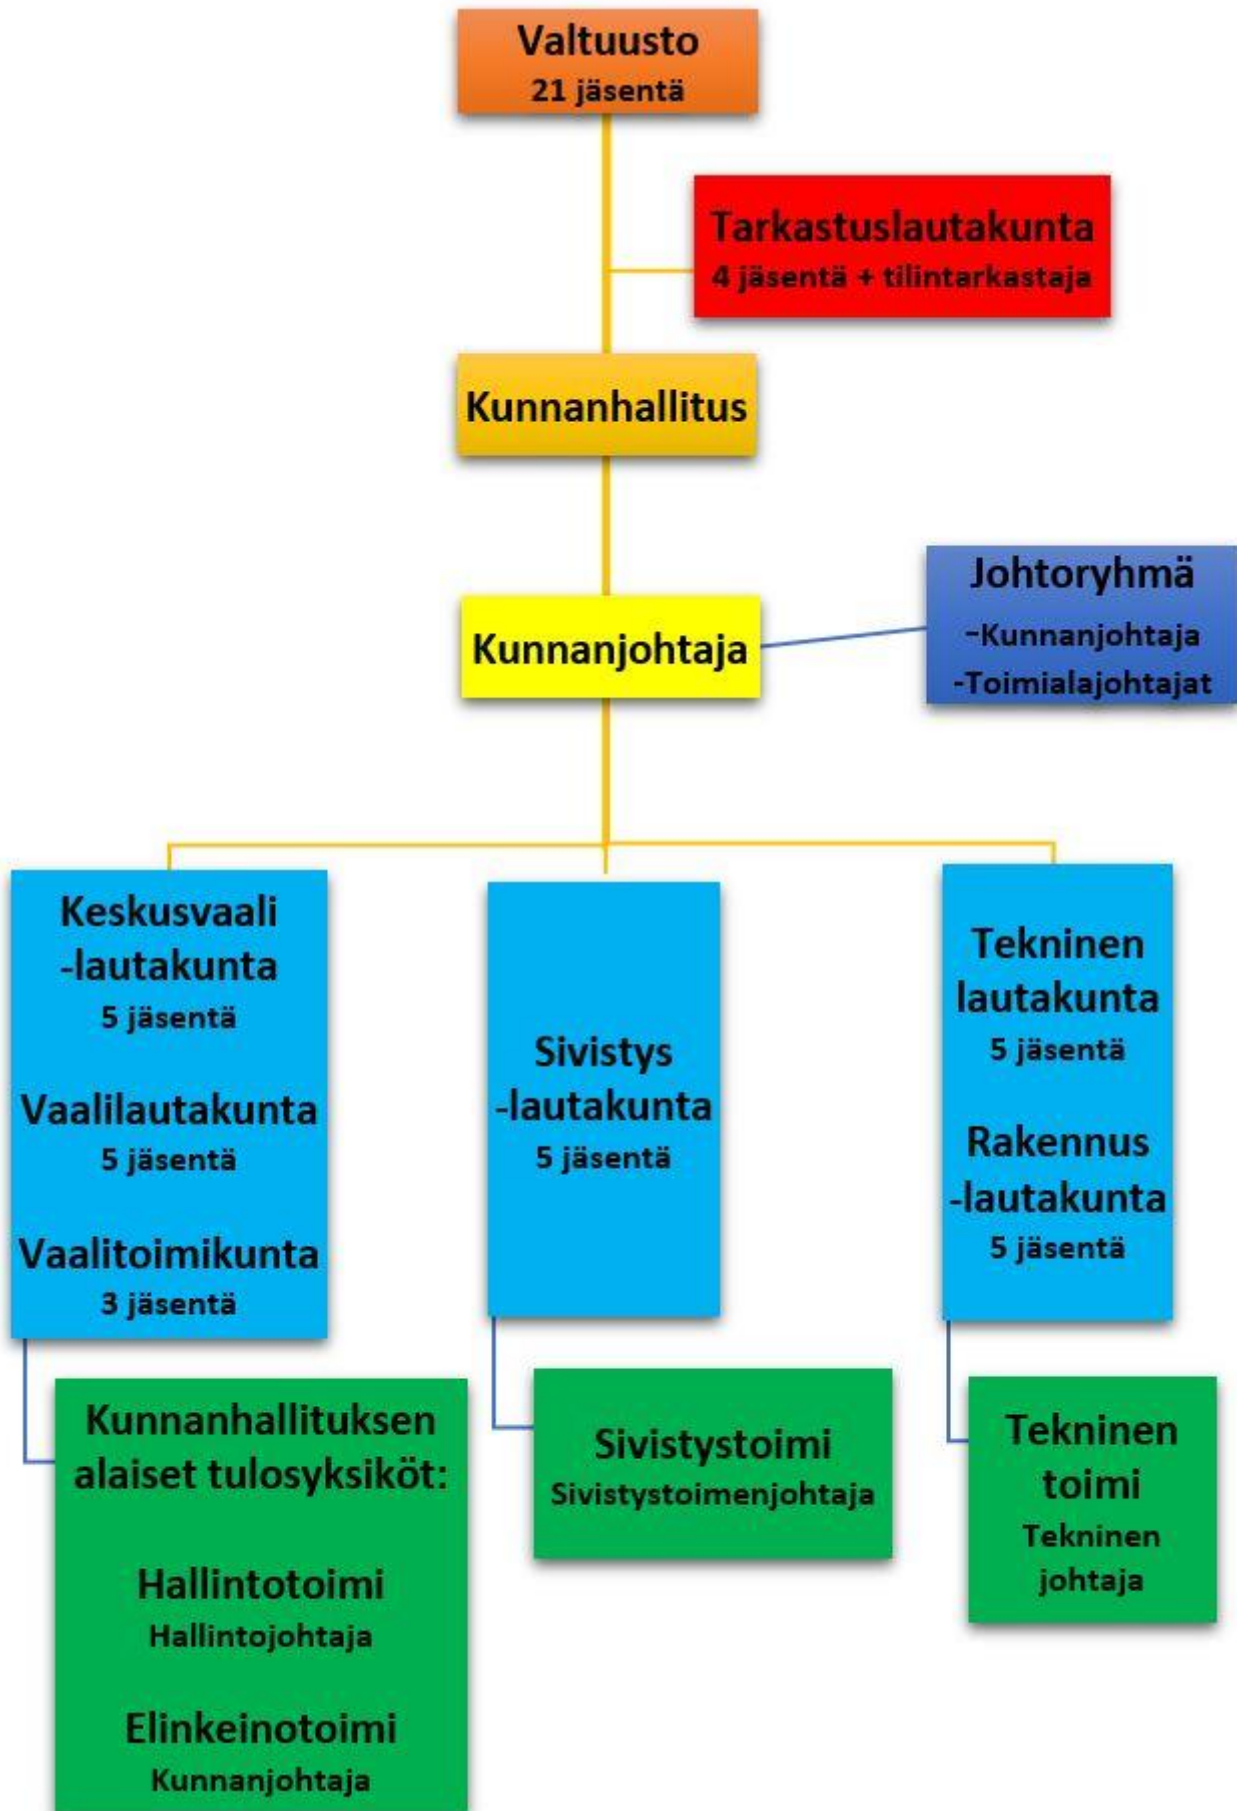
Valtuusto
21 jäsentä

Tarkastuslautakunta
4 jäsentä + tilintarkastaja

Kunnanhallitus

Kunnanjohtaja

Johtoryhmä
-Kunnanjohtaja
-Toimialajohtajat

Keskusvaali -lautakunta
5 jäsentä

Vaalilautakunta
5 jäsentä

Vaalitoimikunta
3 jäsentä

Sivistys -lautakunta
5 jäsentä

Tekninen lautakunta
5 jäsentä

Rakennus -lautakunta
5 jäsentä

Kunnanhallituksen alaiset tulosyksiköt:

Hallintotoimi
Hallintojohtaja

Elinkeinotoimi
Kunnanjohtaja

Sivistystoimi
Sivistystoimenjohtaja

Tekninen toimi
Tekninen johtaja